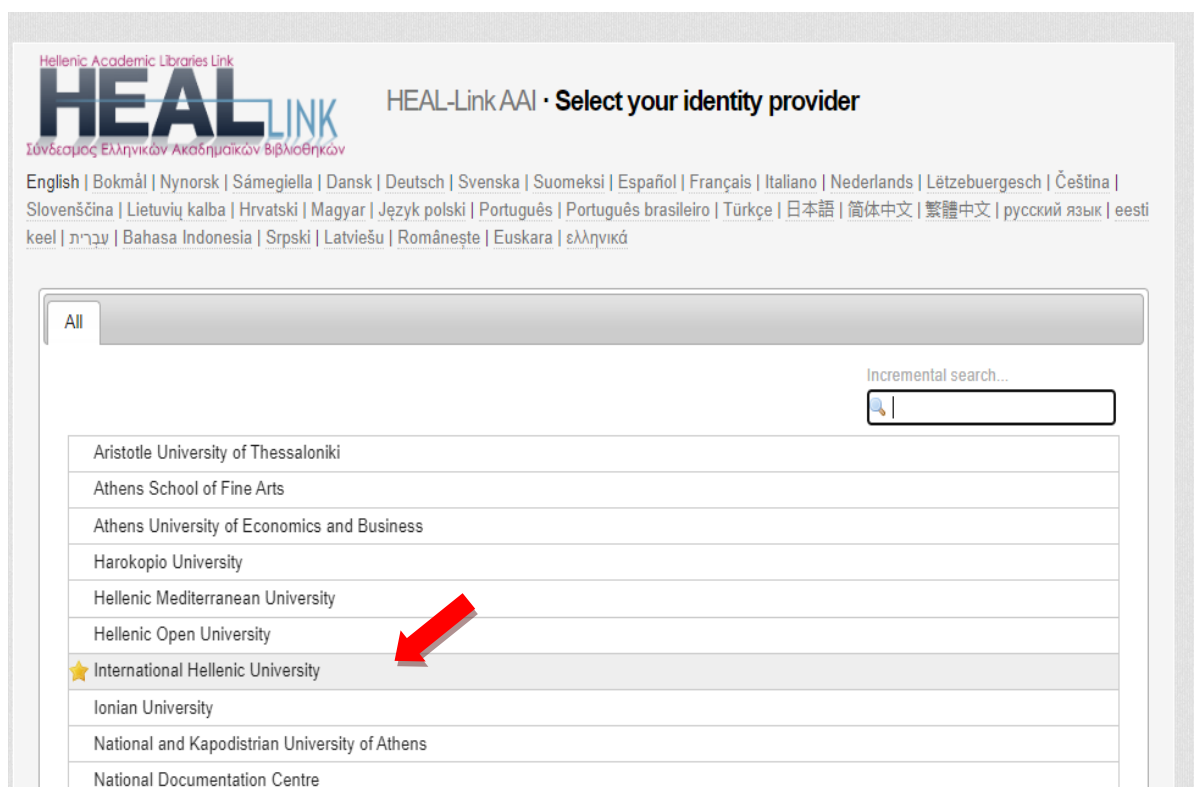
Hellenic Academic Libraries Link
HEAL LINK
Σύνδεσμος Ελληνικών Ακαδημαϊκών Βιβλιοθηκών

HEAL-Link AAI · Select your identity provider

English | Bokmål | Nynorsk | Sámegiella | Dansk | Deutsch | Svenska | Suomeksi | Español | Français | Italiano | Nederlands | Lëtzebuergesch | Čeština | Slovenščina | Lietuvių kalba | Hrvatski | Magyar | Język polski | Português | Português brasileiro | Türkçe | 日本語 | 简体中文 | 繁體中文 | русский язык | eesti keel | עִבְרִית | Bahasa Indonesia | Srpski | Latviešu | Românește | Euskara | ελληνικά

All

Incremental search...

Aristotle University of Thessaloniki
Athens School of Fine Arts
Athens University of Economics and Business
Harokopio University
Hellenic Mediterranean University
Hellenic Open University
International Hellenic University
Ionian University
National and Kapodistrian University of Athens
National Documentation Centre